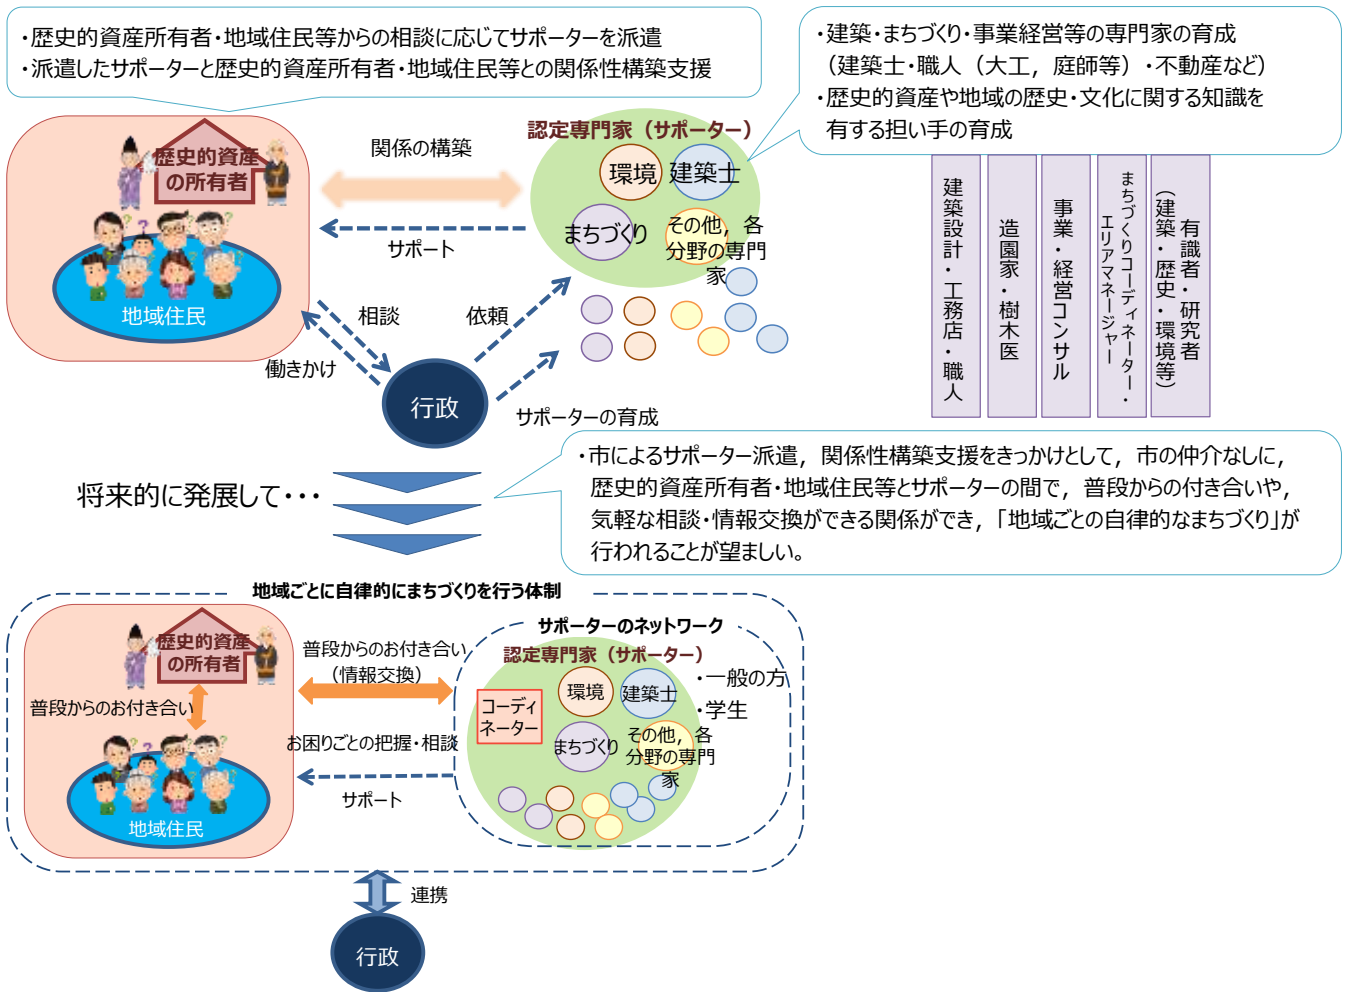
・歴史的資産所有者・地域住民等からの相談に応じてサポーターを派遣
・派遣したサポーターと歴史的資産所有者・地域住民等との関係性構築支援

・建築・まちづくり・事業経営等の専門家の育成
（建築士・職人（大工，庭師等）・不動産など）
・歴史的資産や地域の歴史・文化に関する知識を有する担い手の育成

歴史的資産の所有者

地域住民

関係の構築

サポート

認定専門家（サポーター）

環境

建築士

まちづくり

その他，各分野の専門家

建築設計・工務店・職人

造園家・樹木医

事業・経営コンサル

まちづくりコーディネーター・エリアマネージャー

有識者・研究者（建築・歴史・環境等）

相談

依頼

働きかけ

行政

サポーターの育成

将来的に発展して・・・

・市によるサポーター派遣，関係性構築支援をきっかけとして，市の仲介なしに，歴史的資産所有者・地域住民等とサポーターの間で，普段からの付き合いや，気軽な相談・情報交換ができる関係ができ，「地域ごとの自律的なまちづくり」が行われることが望ましい。

地域ごとに自律的にまちづくりを行う体制

歴史的資産の所有者

普段からのお付き合い

地域住民

普段からのお付き合い（情報交換）

お困りごとの把握・相談

サポート

サポーターのネットワーク

認定専門家（サポーター）

コーディネーター

環境

建築士

まちづくり

その他，各分野の専門家

・一般の方

・学生

連携

行政